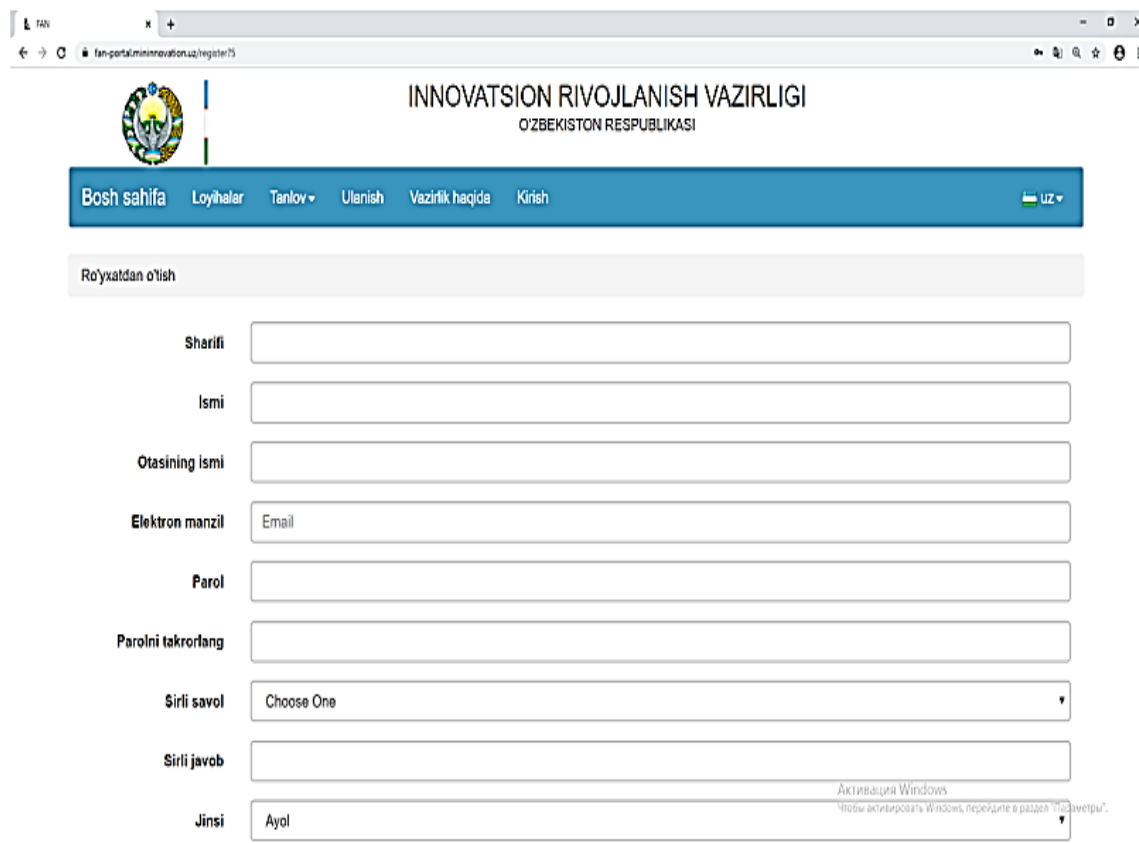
FAN

fan-portal.mininnovation.uz/register?5

INNOVATSION RIVOJLANISH VAZIRLIGI
O'ZBEKISTON RESPUBLIKASI

Bosh sahifa Loyihalar Tanlov Ulanish Vazirlik haqida Kirish UZ

Ro'yxatdan o'tish

Sharifi

Ismi

Otasining ismi

Elektron manzil Email

Parol

Parolni takrorlang

Sirli savol Choose One

Sirli javob

Jinsi Ayol

Активация Windows
Чтобы активировать Windows, перейдите в раздел "Параметры".